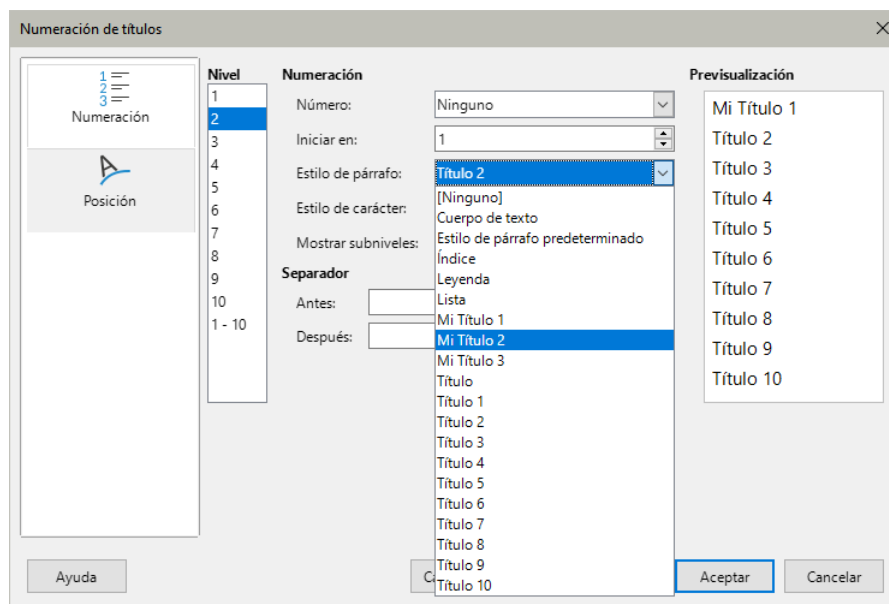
Numeración de títulos

1
2
3
Numeración

Posición

Nivel
1
2
3
4
5
6
7
8
9
10
1 - 10

Numeración
Número: Ninguno
Iniciar en: 1
Estilo de párrafo: Título 2
Estilo de carácter:
Mostrar subniveles:
Separador
Antes:
Después:

[Ninguno]
Cuerpo de texto
Estilo de párrafo predeterminado
Índice
Leyenda
Lista
Mi Título 1
Mi Título 2
Mi Título 3
Título
Título 1
Título 2
Título 3
Título 4
Título 5
Título 6
Título 7
Título 8
Título 9
Título 10

Previsualización
Mi Título 1
Título 2
Título 3
Título 4
Título 5
Título 6
Título 7
Título 8
Título 9
Título 10

Ayuda
Ca
Aceptar
Cancelar